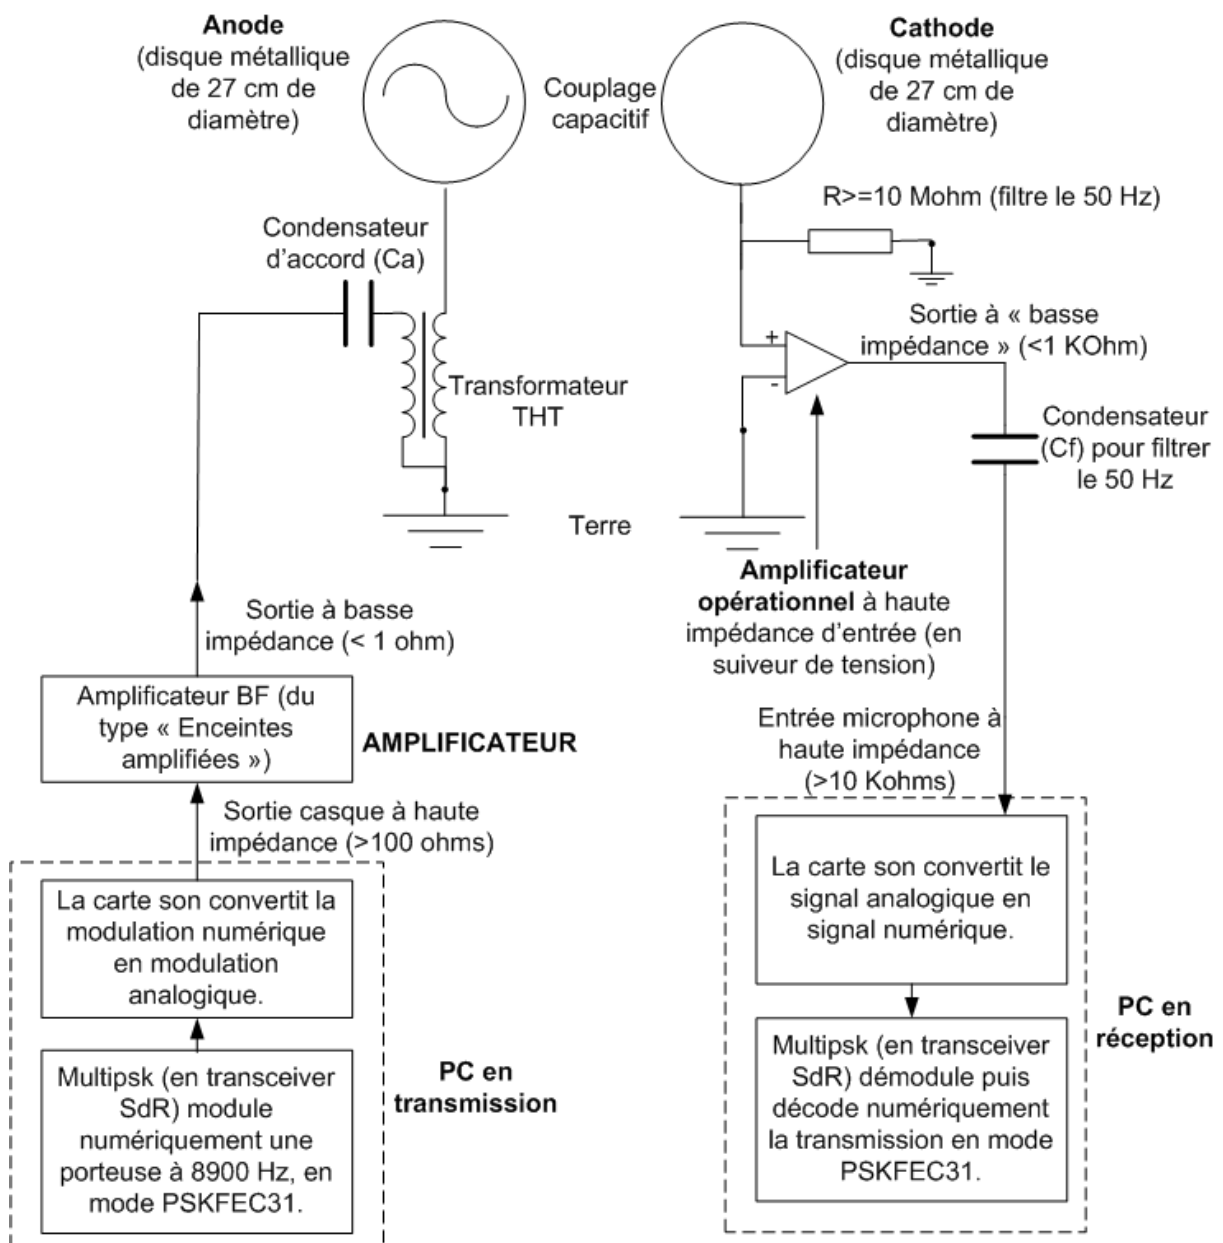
Anode (disque métallique de 27 cm de diamètre)

Couplage capacitif

Cathode (disque métallique de 27 cm de diamètre)

R>=10 Mohm (filtre le 50 Hz)

Condensateur d'accord (Ca)

Transformateur THT

Sortie à « basse impédance » (<1 KOhm)

+

-

Condensateur (Cf) pour filtrer le 50 Hz

Terre

Amplificateur opérationnel à haute impédance d'entrée (en suiveur de tension)

Sortie à basse impédance (< 1 ohm)

Amplificateur BF (du type « Enceintes amplifiées »)

AMPLIFICATEUR

Sortie casque à haute impédance (>100 ohms)

Entrée microphone à haute impédance (>10 Kohms)

La carte son convertit la modulation numérique en modulation analogique.

Multipsk (en transceiver SdR) module numériquement une porteuse à 8900 Hz, en mode PSKFEC31.

PC en transmission

La carte son convertit le signal analogique en signal numérique.

Multipsk (en transceiver SdR) démodule puis décode numériquement la transmission en mode PSKFEC31.

PC en réception